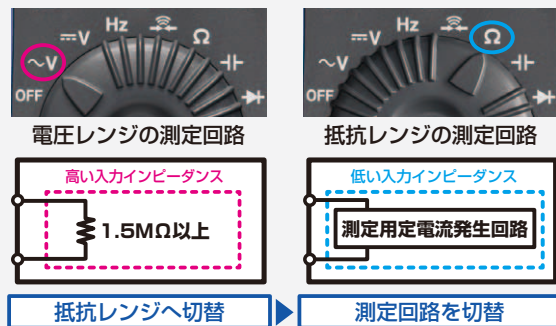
Hz
$\sim$V
$\overline{---}$V
Ω
OFF

Hz
$\sim$V
$\overline{---}$V
Ω
OFF

電圧レンジの測定回路

抵抗レンジの測定回路

高い入力インピーダンス

1.5MΩ以上

低い入力インピーダンス

測定用定電流発生回路

抵抗レンジへ切替

測定回路を切替